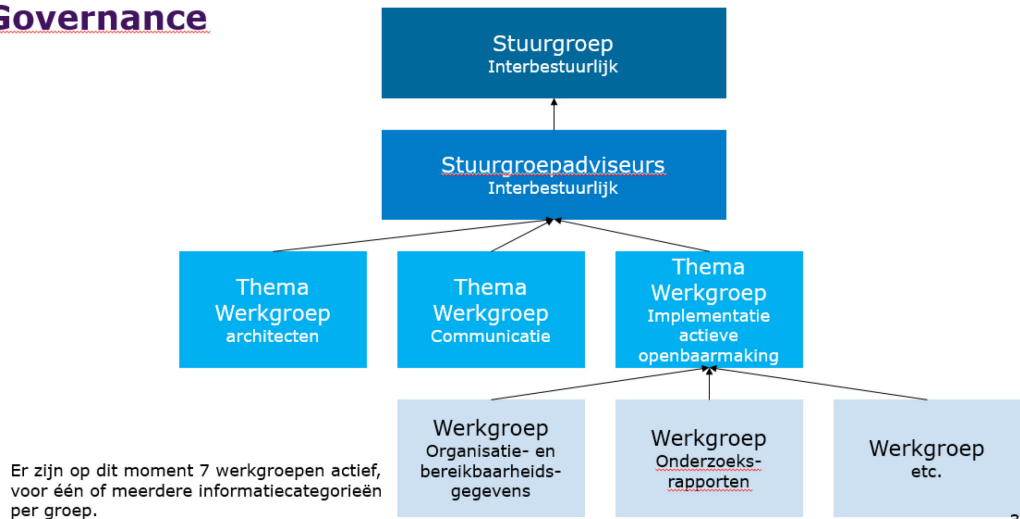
Governance

Stuurgroep
Interbestuurlijk

Stuurgroepadviseurs
Interbestuurlijk

Thema Werkgroep
architecten

Thema Werkgroep
Communicatie

Thema Werkgroep
Implementatie actieve openbaarmaking

Werkgroep
Organisatie- en bereikbaarheidsgegevens

Werkgroep
Onderzoeksrapporten

Werkgroep
etc.

Er zijn op dit moment 7 werkgroepen actief, voor één of meerdere informatiecategorieën per groep.